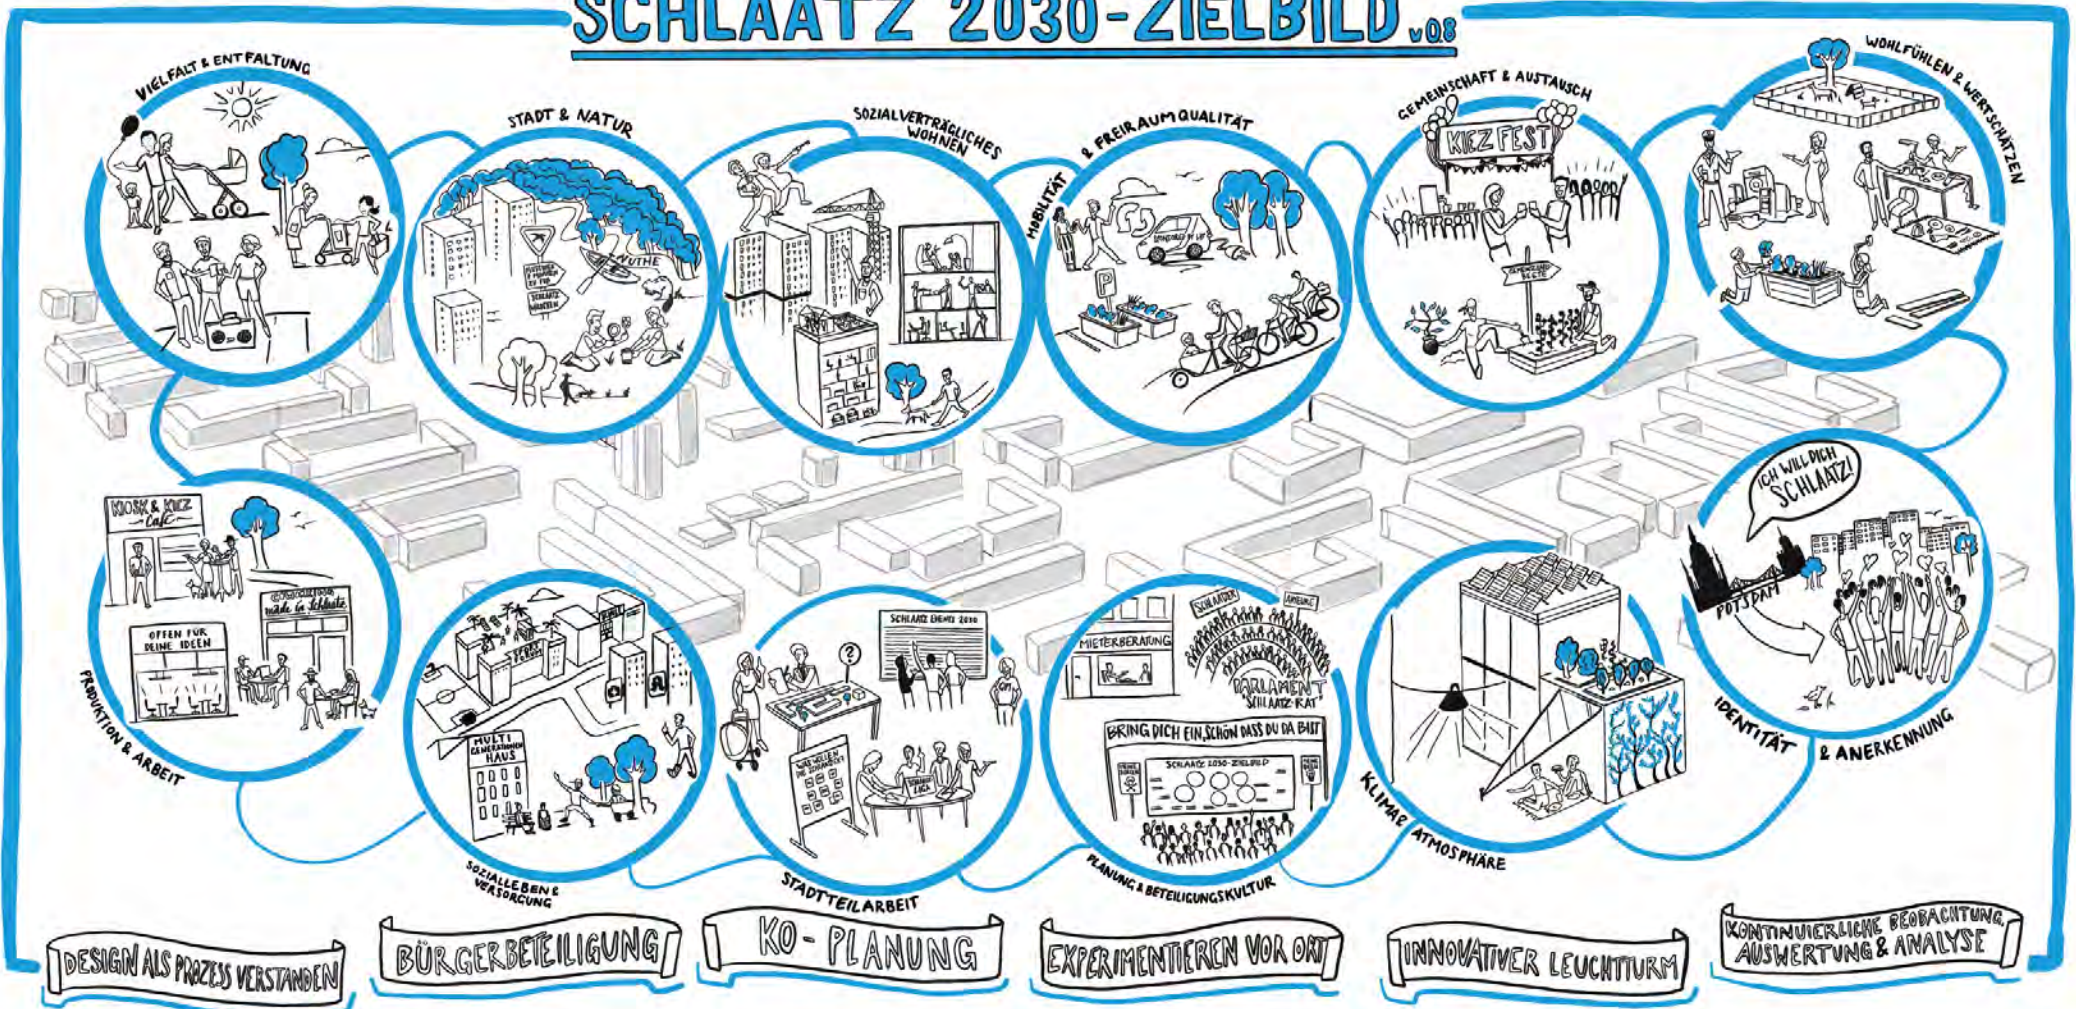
SCHLAATZ 2030-ZIELBILD v0.8

VIELFALT & ENTFALTUNG

STADT & NATUR

NUTHE

SOZIALVERTRÄGLICHES WOHNEN

MOBILITÄT & FREIRAUMQUALITÄT

P

GEMEINSCHAFT & AUSTAUSCH

KIEZFEST

WOHLFÜHLEN & WERTSCHÄTZEN

KIOSK & KIEZ Café

OFFEN FÜR DEINE IDEEN

made in Schlaatz

PRODUKTION & ARBEIT

MULTI GENERATIONEN HAUS

SOZIALLEBEN & VERSORGUNG

SCHLAATZ DENKT 2030

STADTTEILARBEIT

MIETERBERATUNG

PARLAMENT "SCHLAATZ-RAT"

BRING DICH EIN, SCHÖN DASS DU DA BIST

SCHLAATZ 2030-ZIELBILD

PLANUNG & BETEILIGUNGSKULTUR

KLIMA & ATMOSPHÄRE

ICH WILL DICH SCHLAATZ!

POTSDAM

IDENTITÄT & ANERKENNUNG

DESIGN ALS PROZESS VERSTANDEN

BÜRGERBETEILIGUNG

KO-PLANUNG

EXPERIMENTIEREN VOR ORT

INNOVATIVER LEUCHTTURM

KONTINUIERLICHE BEOBACHTUNG, AUSWERTUNG & ANALYSE